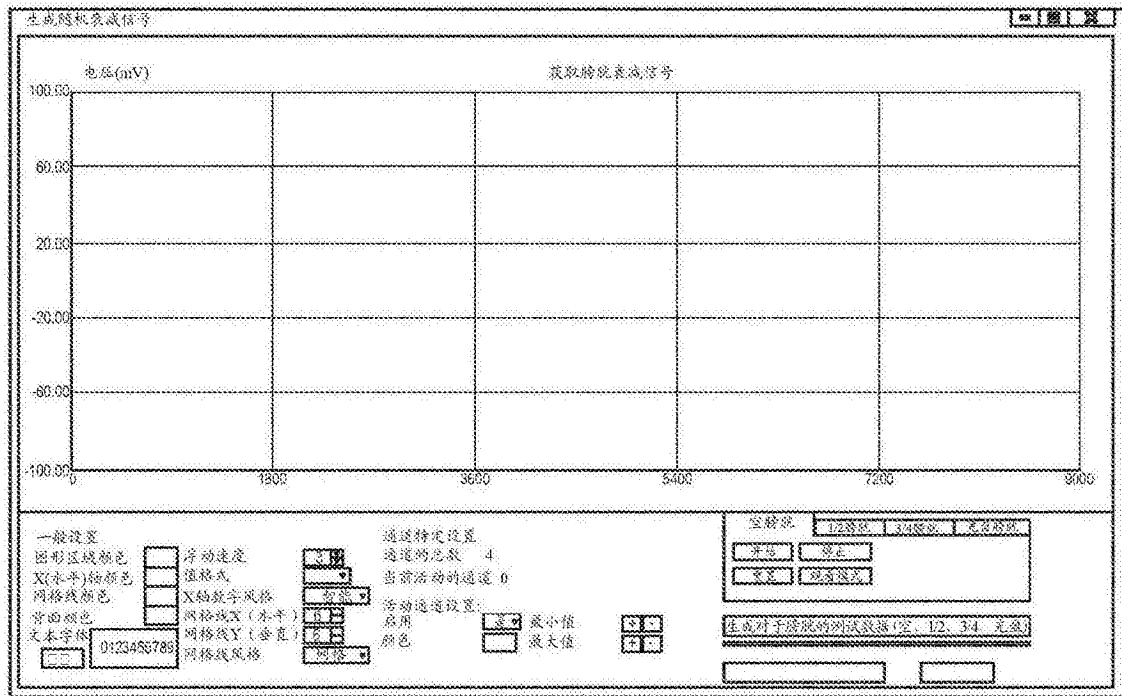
生成随机衰减信号

电压(mV)

获取膀胱衰减信号

100.00
60.00
20.00
-20.00
-60.00
-100.00

0
1800
3600
5400
7200
9000

一般设置
图形区域颜色
X(水平)轴颜色
网格线颜色
背面颜色
文本字体
0123456789

滚动速度
值格式
X轴数字风格
网格线X（水平）
网格线Y（垂直）
网格线风格

通道特定设置
通道的总数 4
当前活动的通道 0
活动通道设置
启用
颜色
最小值
最大值

空膀胱
1/2膀胱
3/4膀胱
充满膀胱

开始
停止
重置
测量模式

生成对于膀胱的测试数据（空、1/2、3/4、充满）